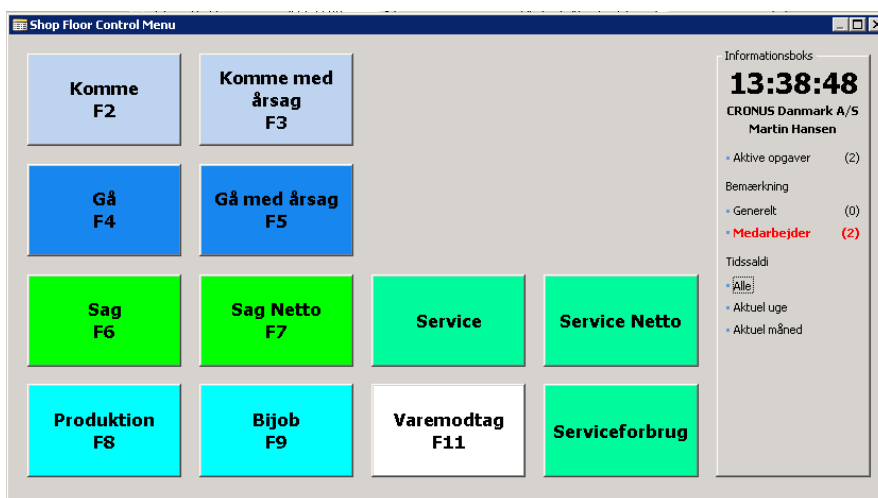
Shop Floor Control Menu

Komme
F2

Komme med årsag
F3

Gå
F4

Gå med årsag
F5

Sag
F6

Sag Netto
F7

Service

Service Netto

Produktion
F8

Bijob
F9

Varemodtag
F11

Serviceforbrug

Informationsboks

13:38:48

CRONUS Danmark A/S
Martin Hansen

Aktive opgaver (2)

Bemærkning

Generelt (0)

Medarbejder (2)

Tidssaldi

Alle

Aktuel uge

Aktuel måned